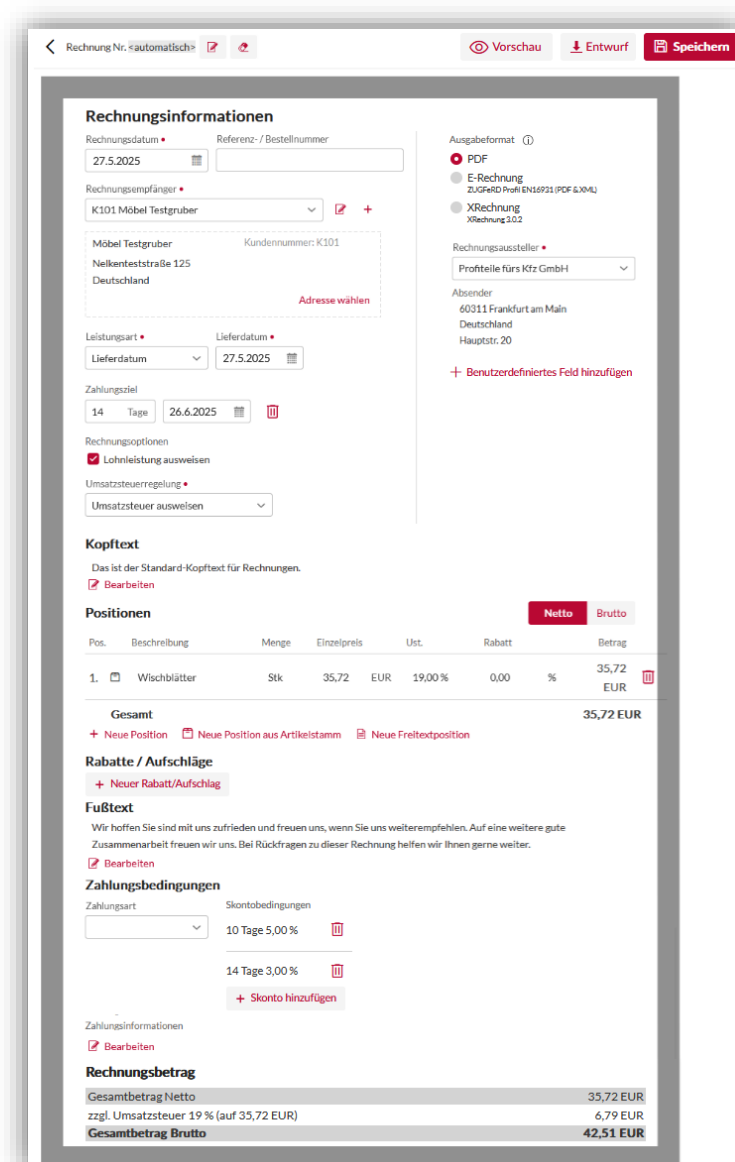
Rechnung Nr. <automatisch>

Vorschau
Entwurf
Speichern

Rechnungsinformationen

Rechnungsdatum •
27.5.2025
Referenz- / Bestellnummer

Rechnungsempfänger •
K101 Möbel Testgruber

Möbel Testgruber
Kundennummer: K101
Nelkentest­straße 125
Deutschland
Adresse wählen

Leistungsart •
Lieferdatum
Lieferdatum •
27.5.2025

Zahlungsziel
14 Tage 26.6.2025

Rechnungsoptionen
Lohnleistung ausweisen

Umsatzsteuerregelung •
Umsatzsteuer ausweisen

Ausgabeformat
PDF
E-Rechnung
ZUGFeRD Profil EN16931 (PDF & XML)
XRechnung
XRechnung 3.0.2

Rechnungsaussteller •
Profiteile fürs Kfz GmbH

Absender
60311 Frankfurt am Main
Deutschland
Hauptstr. 20

+ Benutzerdefiniertes Feld hinzufügen

Kopftext
Das ist der Standard-Kopftext für Rechnungen.
Bearbeiten

Positionen
Netto Brutto

| Pos. | Beschreibung | Menge | Einzelpreis | | Ust. | Rabatt | | Betrag |
|---|---|---|---|---|---|---|---|---|
| 1. | Wischblätter | Stk | 35,72 | EUR | 19,00 % | 0,00 | % | 35,72 EUR |
| | Gesamt | | | | | | | 35,72 EUR |

+ Neue Position
Neue Position aus Artikelstamm
Neue Freitextposition

Rabatte / Aufschläge
+ Neuer Rabatt/Aufschlag

Fußtext
Wir hoffen Sie sind mit uns zufrieden und freuen uns, wenn Sie uns weiterempfehlen. Auf eine weitere gute Zusammenarbeit freuen wir uns. Bei Rückfragen zu dieser Rechnung helfen wir Ihnen gerne weiter.
Bearbeiten

Zahlungsbedingungen
Zahlungsart
Skontobedingungen
10 Tage 5,00 %
14 Tage 3,00 %
+ Skonto hinzufügen

Zahlungsinformationen
Bearbeiten

Rechnungsbetrag

| | |
|---|---|
| Gesamtbetrag Netto | 35,72 EUR |
| zzgl. Umsatzsteuer 19 % (auf 35,72 EUR) | 6,79 EUR |
| Gesamtbetrag Brutto | 42,51 EUR |